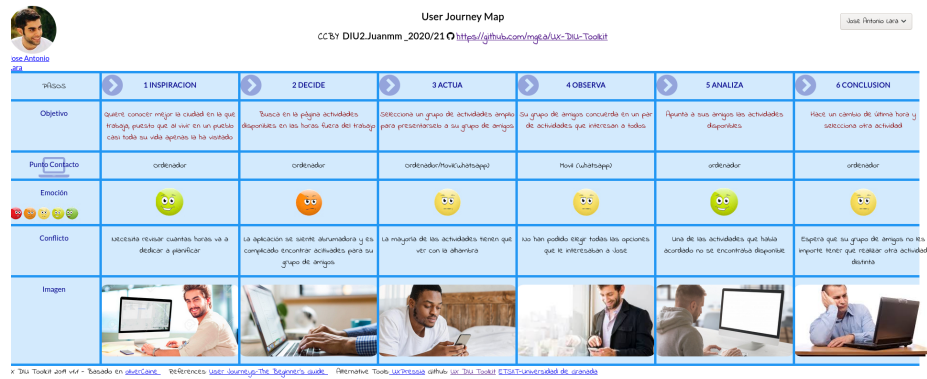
Jose Antonio Lara

User Journey Map

CCBY DIU2.Juanmm _2020/21 https://github.com/mgea/UX-DIU-Toolkit

José Antonio Lara

| PASOS | 1 INSPIRACION | 2 DECIDE | 3 ACTUA | 4 OBSERVA | 5 ANALIZA | 6 CONCLUSION |
|---|---|---|---|---|---|---|
| Objetivo | Quiere conocer mejor la ciudad en la que trabaja, puesto que al vivir en un pueblo casi toda su vida apenas la ha visitado | Busca en la página actividades disponibles en las horas fuera del trabajo | Selecciona un grupo de actividades amplio para presentarselo a su grupo de amigos | Su grupo de amigos concuerda en un par de actividades que interesan a todos | Apunta a sus amigos las actividades disponibles | Hace un cambio de última hora y selecciona otra actividad |
| Punto Contacto | ordenador | ordenador | ordenador/Movil(whatsapp) | Movil (whatsapp) | ordenador | ordenador |
| Emoción | | | | | | |
| Conflicto | Necesita revisar cuantas horas va a dedicar a planificar | La aplicación se siente abrumadora y es complicado encontrar actividades para su grupo de amigos | La mayoria de las actividades tienen que ver con la alhambra | No han podido elegir todas las opciones que le interesaban a Jose | Una de las actividades que había acordado no se encontraba disponible | Espera que su grupo de amigos no les importe tener que realizar otra actividad distinta |
| Imagen | | | | | | |

x DIU Toolkit 2019 v1.0 - Basado en uxpercaine References: User Journeys-The Beginner's Guide Alternative Tools: UXPressia Github: UX DIU Toolkit ETSIIT-Universidad de Granada